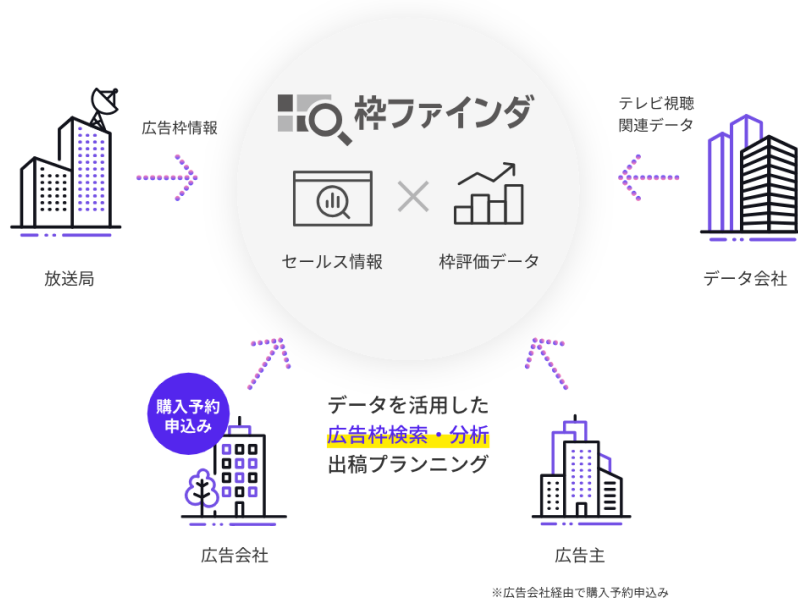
枠ファインダ

放送局

広告枠情報

セールス情報

×

枠評価データ

テレビ視聴関連データ

データ会社

購入予約申込み

データを活用した
広告枠検索・分析
出稿プランニング

広告会社

広告主

※広告会社経由で購入予約申込み